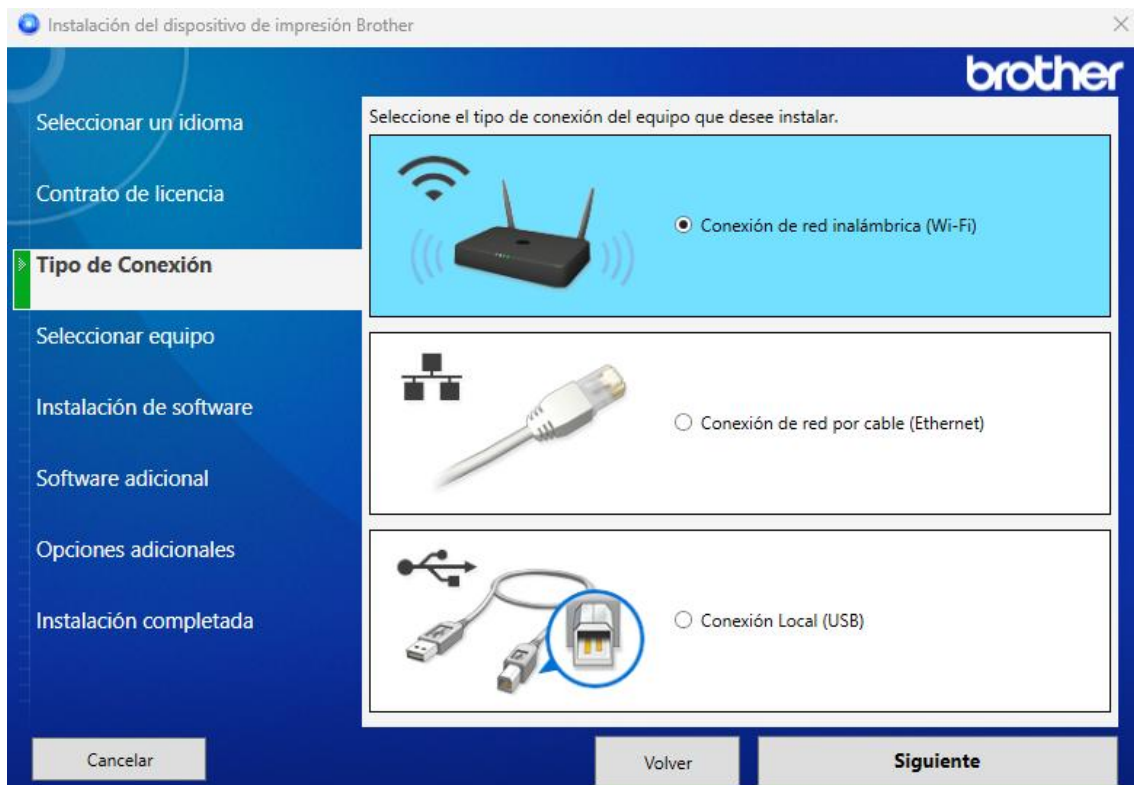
Instalación del dispositivo de impresión Brother

brother

Seleccionar un idioma

Contrato de licencia

Tipo de Conexión

Seleccionar equipo

Instalación de software

Software adicional

Opciones adicionales

Instalación completada

Seleccione el tipo de conexión del equipo que desee instalar.

Conexión de red inalámbrica (Wi-Fi)

Conexión de red por cable (Ethernet)

Conexión Local (USB)

Cancelar

Volver

Siguiente